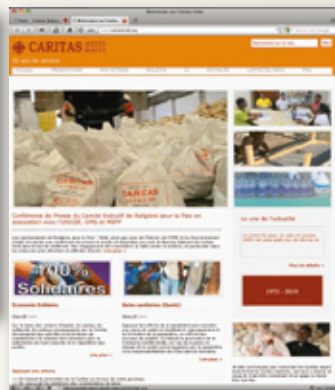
CARITAS

Conférence de Presse du Comité Exécutif de Religions pour la Paix en association avec l'UNICEF, OMS et PNPP

100% Solidaires

Economie Solidaire

Notre solidarité (Santé)

La une de l'actualité

1975 - 2015

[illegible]